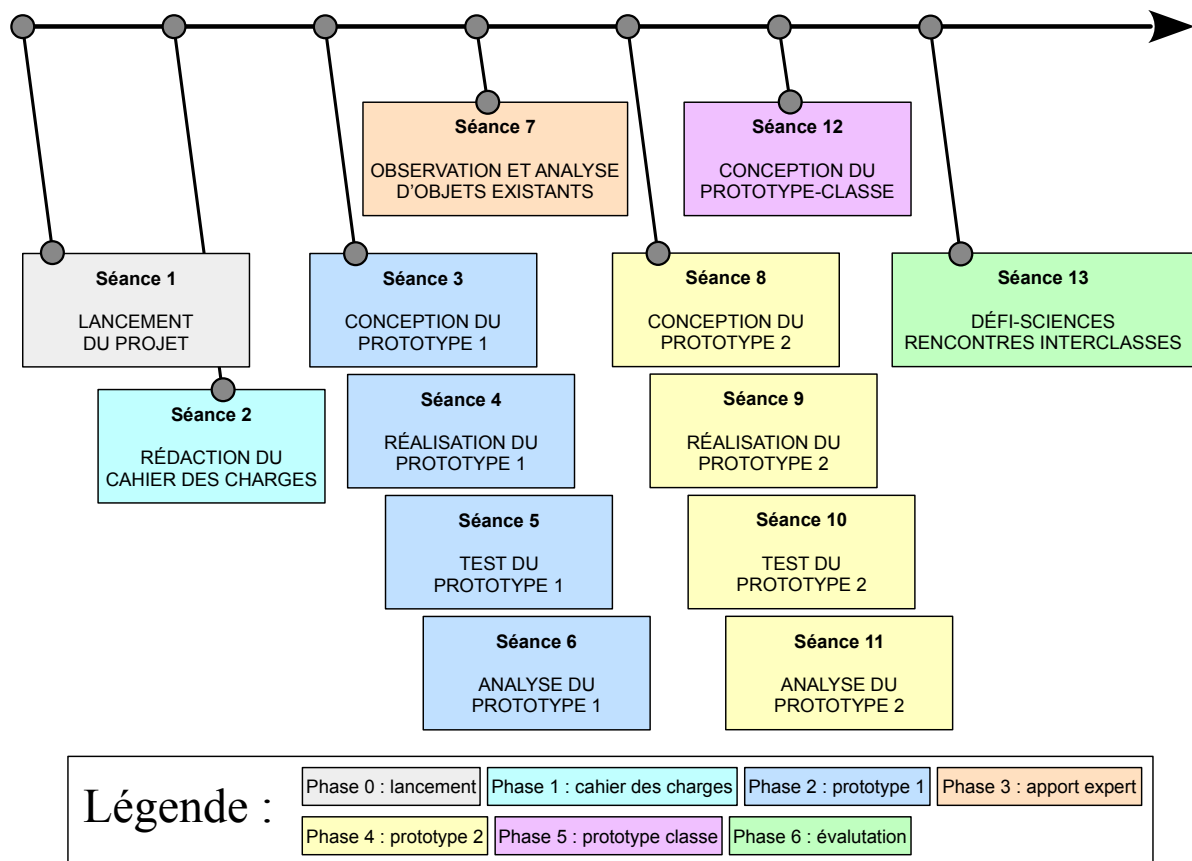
Séance 7

OBSERVATION ET ANALYSE D'OBJETS EXISTANTS

Séance 12

CONCEPTION DU PROTOTYPE-CLASSE

Séance 1

LANCEMENT DU PROJET

Séance 2

RÉDACTION DU CAHIER DES CHARGES

Séance 3

CONCEPTION DU PROTOTYPE 1

Séance 4

RÉALISATION DU PROTOTYPE 1

Séance 5

TEST DU PROTOTYPE 1

Séance 6

ANALYSE DU PROTOTYPE 1

Séance 8

CONCEPTION DU PROTOTYPE 2

Séance 9

RÉALISATION DU PROTOTYPE 2

Séance 10

TEST DU PROTOTYPE 2

Séance 11

ANALYSE DU PROTOTYPE 2

Séance 13

DÉFI-SCIENCES RENCONTRES INTERCLASSES

Légende :

Phase 0 : lancement
Phase 1 : cahier des charges
Phase 2 : prototype 1
Phase 3 : apport expert
Phase 4 : prototype 2
Phase 5 : prototype classe
Phase 6 : évalutation